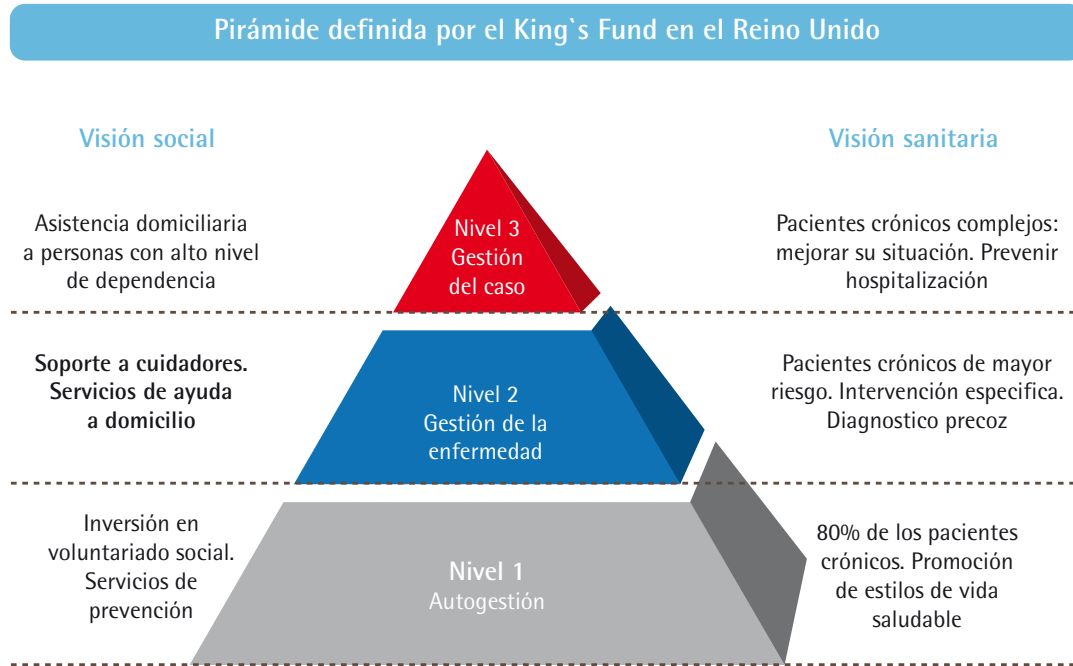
Pirámide definida por el King`s Fund en el Reino Unido

Visión social

Visión sanitaria

Asistencia domiciliaria a personas con alto nivel de dependencia

Nivel 3
Gestión del caso

Pacientes crónicos complejos: mejorar su situación. Prevenir hospitalización

Soporte a cuidadores. Servicios de ayuda a domicilio

Nivel 2
Gestión de la enfermedad

Pacientes crónicos de mayor riesgo. Intervención especifica. Diagnostico precoz

Inversión en voluntariado social. Servicios de prevención

Nivel 1
Autogestión

80% de los pacientes crónicos. Promoción de estilos de vida saludable